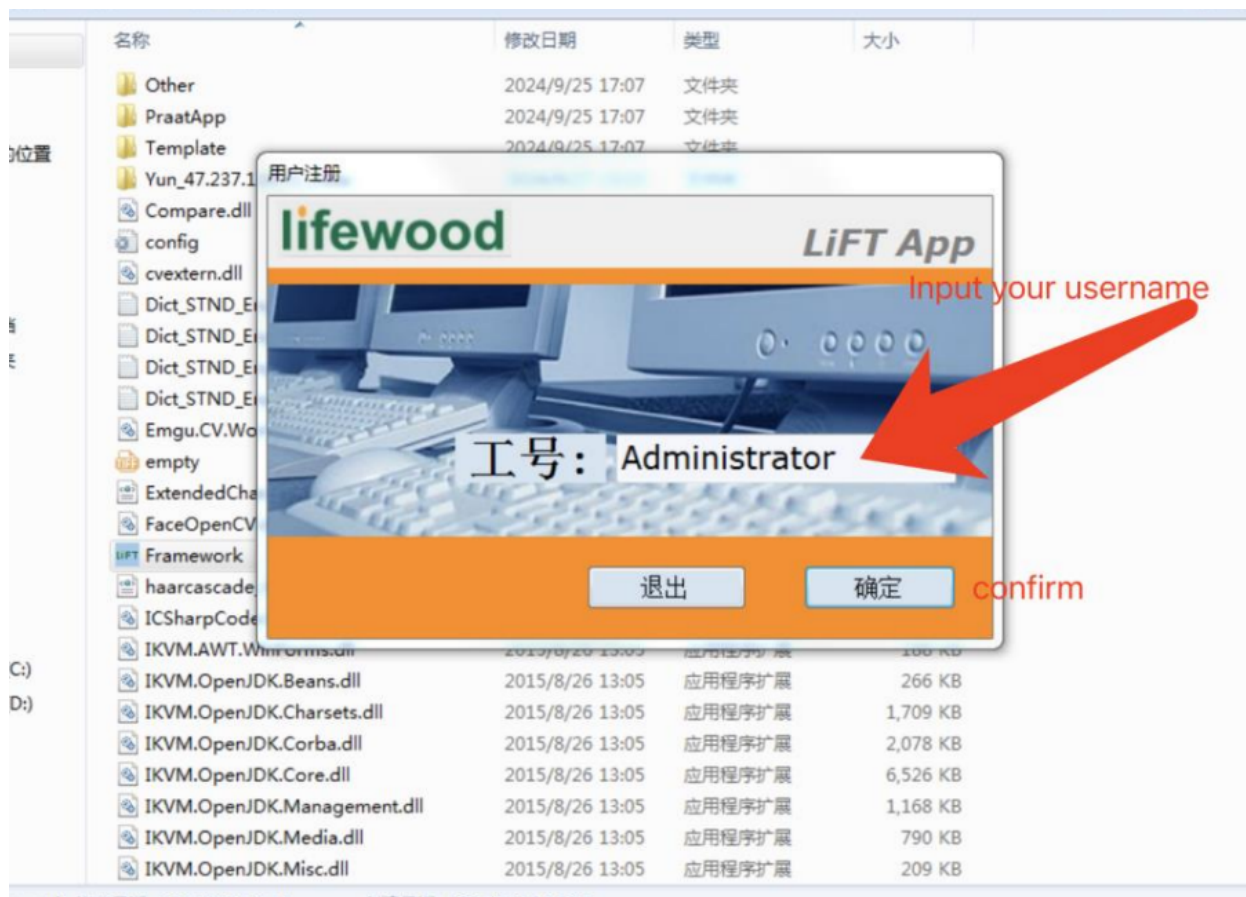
名称 | 修改日期 | 类型 | 大小

Other 2024/9/25 17:07 文件夹
PraatApp 2024/9/25 17:07 文件夹
Template 2024/9/25 17:07 文件夹
Yun_47.237.1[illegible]
Compare.dll
config
cvextern.dll
Dict_STND_E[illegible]
Dict_STND_E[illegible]
Dict_STND_E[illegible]
Dict_STND_E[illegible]
Emgu.CV.Wo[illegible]
empty
ExtendedCha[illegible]
FaceOpenCV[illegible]
Framework
haarcascade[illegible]
ICSharpCode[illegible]
IKVM.AWT.WinForms.dll
IKVM.OpenJDK.Beans.dll 2015/8/26 13:05 应用程序扩展 266 KB
IKVM.OpenJDK.Charsets.dll 2015/8/26 13:05 应用程序扩展 1,709 KB
IKVM.OpenJDK.Corba.dll 2015/8/26 13:05 应用程序扩展 2,078 KB
IKVM.OpenJDK.Core.dll 2015/8/26 13:05 应用程序扩展 6,526 KB
IKVM.OpenJDK.Management.dll 2015/8/26 13:05 应用程序扩展 1,168 KB
IKVM.OpenJDK.Media.dll 2015/8/26 13:05 应用程序扩展 790 KB
IKVM.OpenJDK.Misc.dll 2015/8/26 13:05 应用程序扩展 209 KB

的位置
C:)
D:)

用户注册
lifewood
LiFT App
Input your username
工号: Administrator
退出
确定
confirm